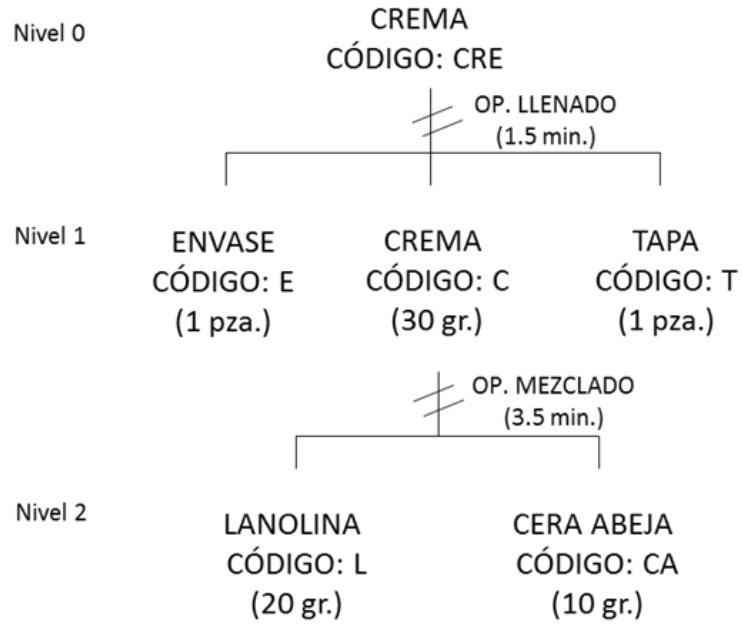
Nivel 0

CREMA
CÓDIGO: CRE

OP. LLENADO
(1.5 min.)

Nivel 1

ENVASE
CÓDIGO: E
(1 pza.)

CREMA
CÓDIGO: C
(30 gr.)

TAPA
CÓDIGO: T
(1 pza.)

OP. MEZCLADO
(3.5 min.)

Nivel 2

LANOLINA
CÓDIGO: L
(20 gr.)

CERA ABEJA
CÓDIGO: CA
(10 gr.)